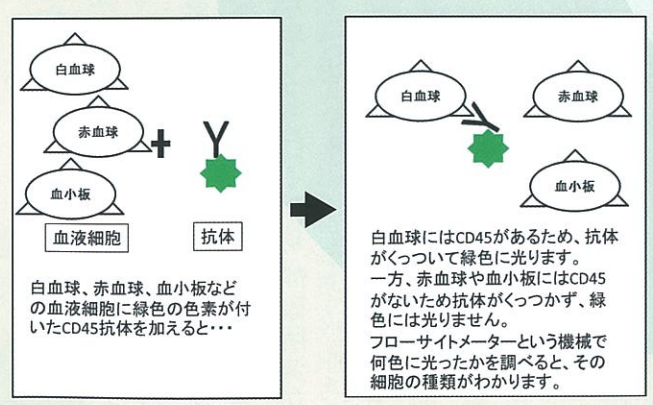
白血球

赤血球

血小板

血液細胞

抗体

白血球、赤血球、血小板などの血液細胞に緑色の色素が付いたCD45抗体を加えると・・・

白血球

赤血球

血小板

白血球にはCD45があるため、抗体がくっついて緑色に光ります。
一方、赤血球や血小板にはCD45がないため抗体がくっつかず、緑色には光りません。
フローサイトメーターという機械で何色に光ったかを調べると、その細胞の種類がわかります。